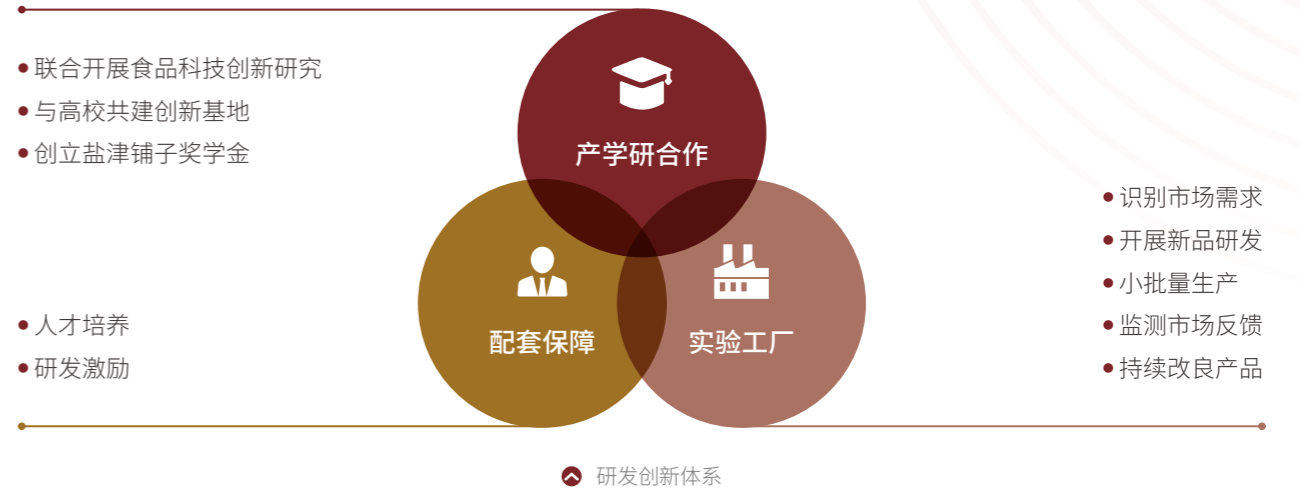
• 联合开展食品科技创新研究
• 与高校共建创新基地
• 创立盐津铺子奖学金

产学研合作

• 识别市场需求
• 开展新品研发
• 小批量生产
• 监测市场反馈
• 持续改良产品

• 人才培养
• 研发激励

配套保障

实验工厂

研发创新体系